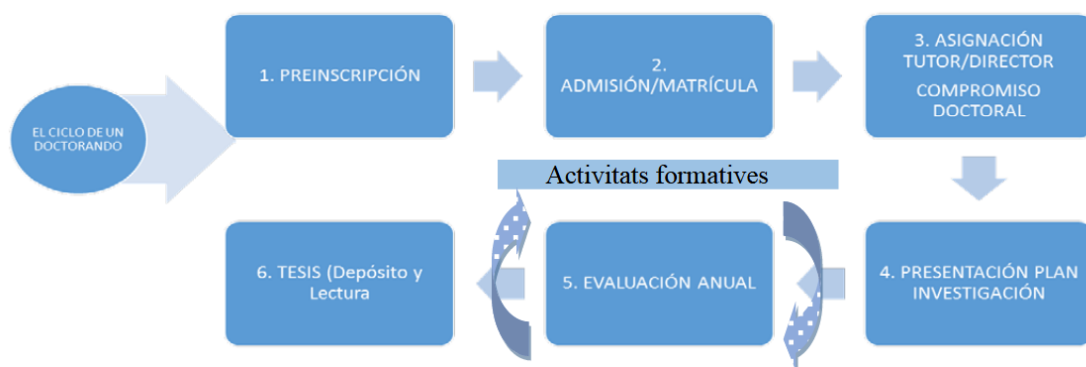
EL CICLO DE UN DOCTORANDO

1. PREINSCRIPCIÓN

2. ADMISIÓN/MATRÍCULA

3. ASIGNACIÓN TUTOR/DIRECTOR

COMPROMISO DOCTORAL

Activitats formatives

4. PRESENTACIÓN PLAN INVESTIGACIÓN

5. EVALUACIÓN ANUAL

6. TESIS (Depósito y Lectura